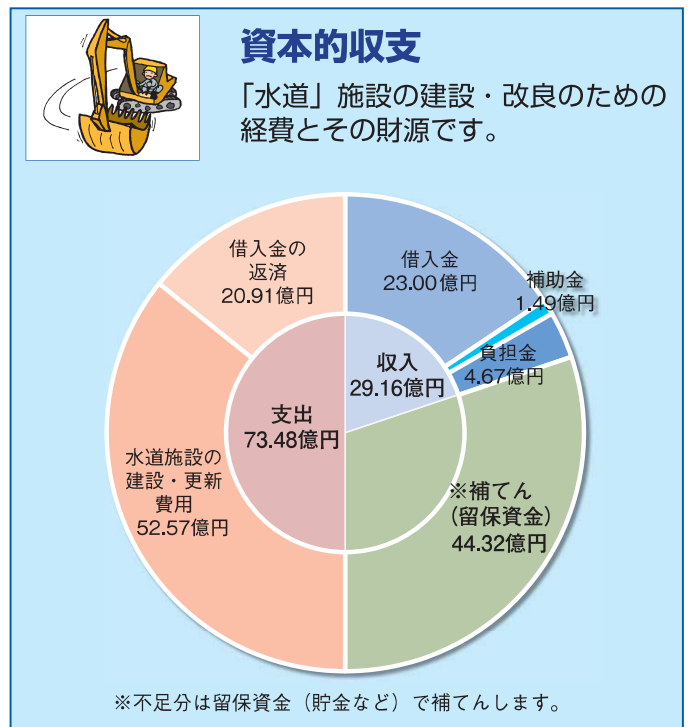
資本的収支

「水道」施設の建設・改良のための経費とその財源です。

借入金の返済
20.91億円

借入金
23.00億円

補助金
1.49億円

負担金
4.67億円

収入
29.16億円

支出
73.48億円

水道施設の建設・更新費用
52.57億円

※補てん
(留保資金)
44.32億円

※不足分は留保資金（貯金など）で補てんします。